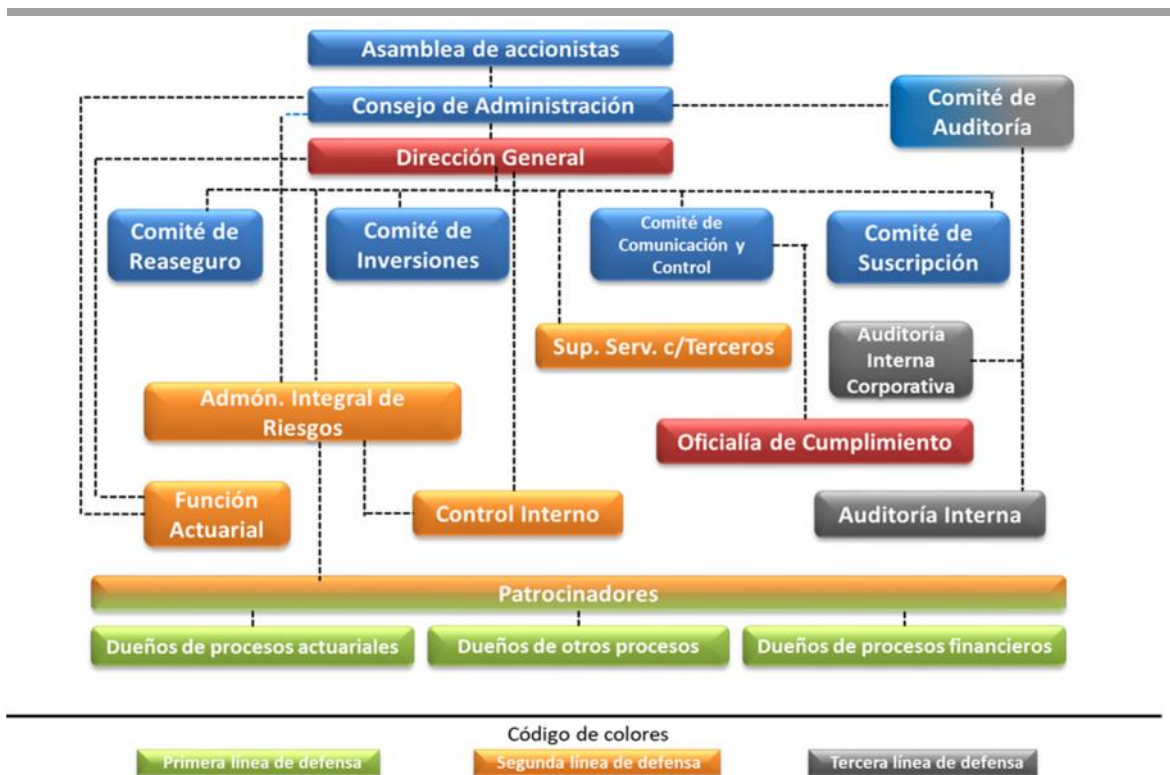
Asamblea de accionistas

Consejo de Administración

Comité de Auditoría

Dirección General

Comité de Reaseguro

Comité de Inversiones

Comité de Comunicación y Control

Comité de Suscripción

Sup. Serv. c/Terceros

Auditoría Interna Corporativa

Admón. Integral de Riesgos

Oficialía de Cumplimiento

Función Actuarial

Control Interno

Auditoría Interna

Patrocinadores

Dueños de procesos actuariales

Dueños de otros procesos

Dueños de procesos financieros

Código de colores

Primera línea de defensa

Segunda línea de defensa

Tercera línea de defensa